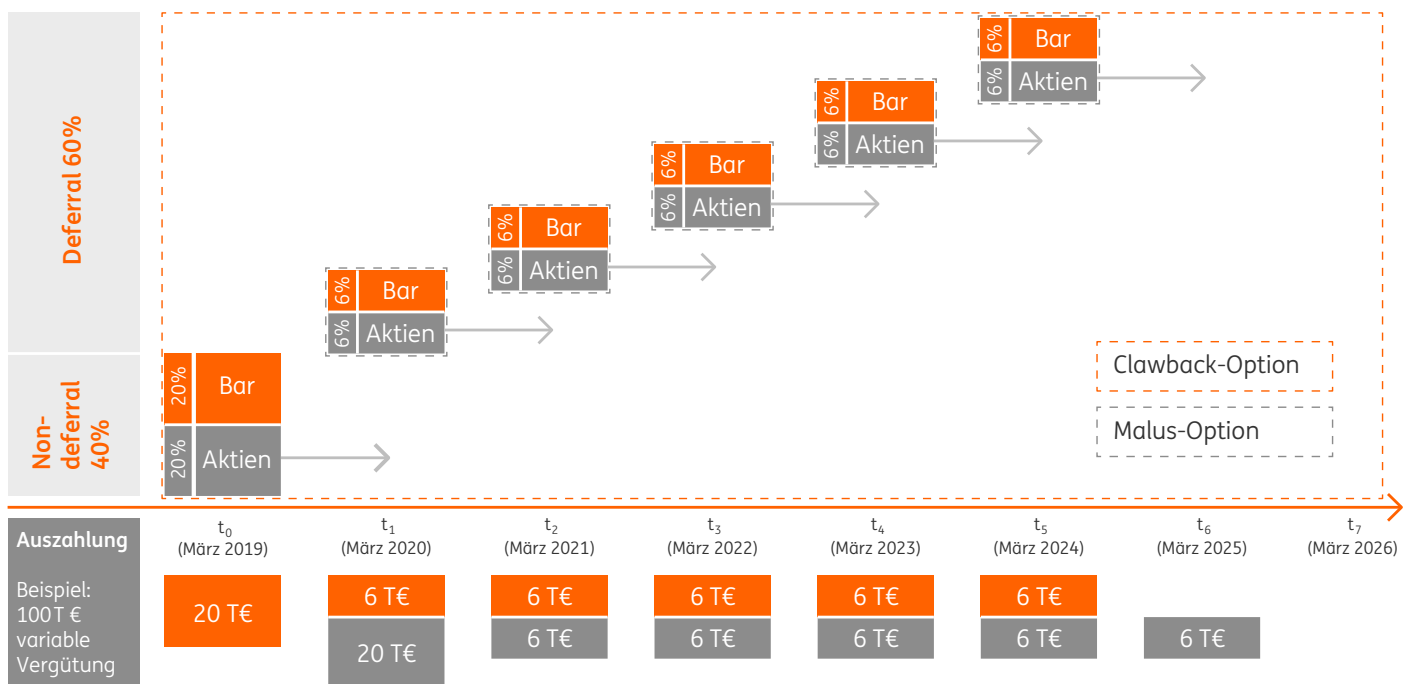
Deferral 60%

Non-deferral 40%

20% Bar
20% Aktien

6% Bar
6% Aktien

6% Bar
6% Aktien

6% Bar
6% Aktien

6% Bar
6% Aktien

6% Bar
6% Aktien

Clawback-Option

Malus-Option

Auszahlung

Beispiel: 100 T € variable Vergütung

$t_0$ (März 2019)
$t_1$ (März 2020)
$t_2$ (März 2021)
$t_3$ (März 2022)
$t_4$ (März 2023)
$t_5$ (März 2024)
$t_6$ (März 2025)
$t_7$ (März 2026)

20 T€

6 T€
20 T€

6 T€
6 T€

6 T€
6 T€

6 T€
6 T€

6 T€
6 T€

6 T€